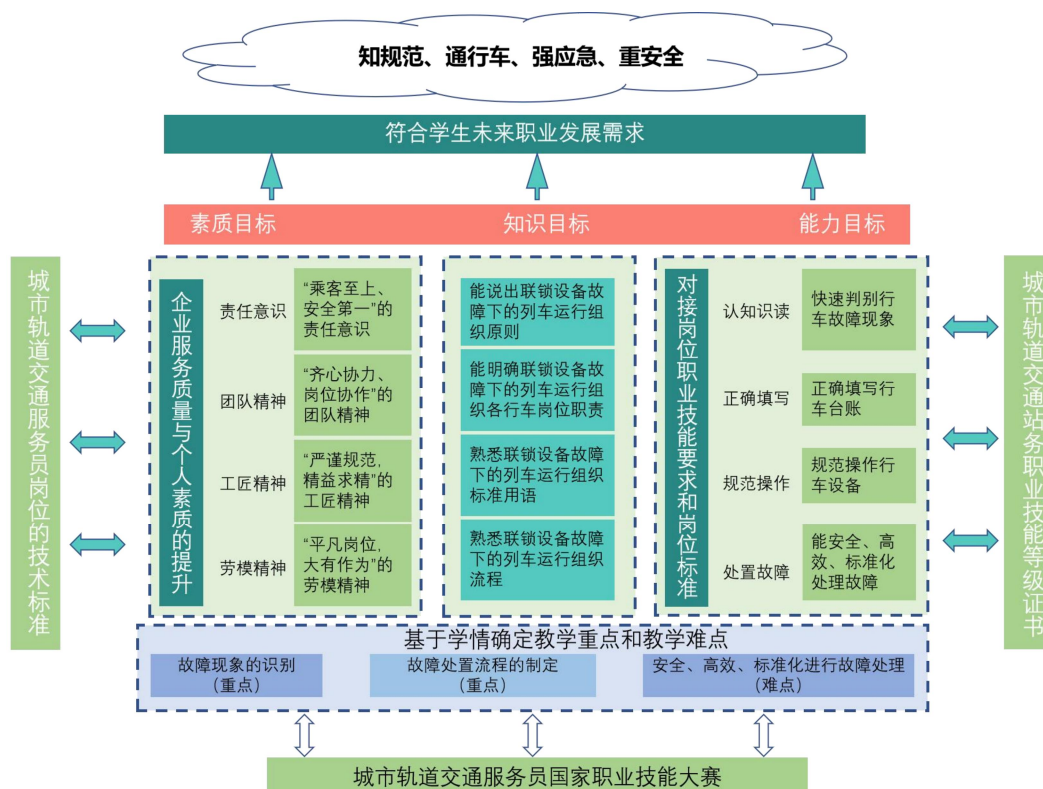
知规范、通行车、强应急、重安全

符合学生未来职业发展需求

素质目标

知识目标

能力目标

城市轨道交通服务员岗位的技术标准

企业服务质量与个人素质的提升

责任意识

“乘客至上、安全第一”的责任意识

团队精神

“齐心协力、岗位协作”的团队精神

工匠精神

“严谨规范，精益求精”的工匠精神

劳模精神

“平凡岗位，大有作为”的劳模精神

能说出联锁设备故障下的列车运行组织原则

能明确联锁设备故障下的列车运行组织各行车岗位职责

熟悉联锁设备故障下的列车运行组织标准用语

熟悉联锁设备故障下的列车运行组织流程

对接岗位职业技能要求和岗位标准

认知识读

快速判别行车故障现象

正确填写

正确填写行车台账

规范操作

规范操作行车设备

处置故障

能安全、高效、标准化处理故障

城市轨道交通站务职业技能等级证书

基于学情确定教学重点和教学难点

故障现象的识别
（重点）

故障处置流程的制定
（重点）

安全、高效、标准化进行故障处理
（难点）

城市轨道交通服务员国家职业技能大赛